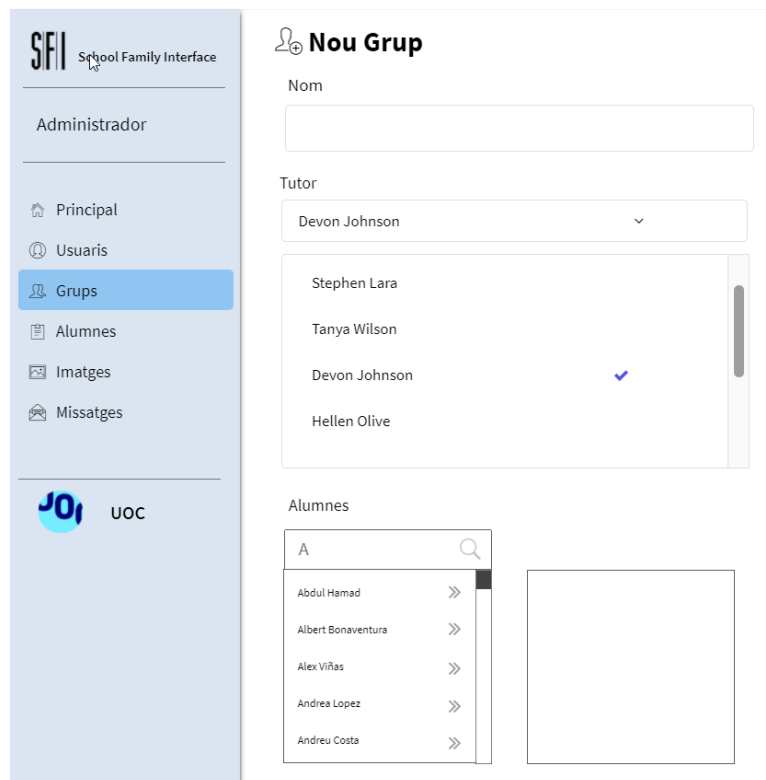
SFI School Family Interface

Administrador

Principal
Usuaris
Grups
Alumnes
Imatges
Missatges

UOC

Nou Grup

Nom

Tutor

Devon Johnson

Stephen Lara
Tanya Wilson
Devon Johnson
Hellen Olive

Alumnes

A

Abdul Hamad
Albert Bonaventura
Alex Viñas
Andrea Lopez
Andreu Costa